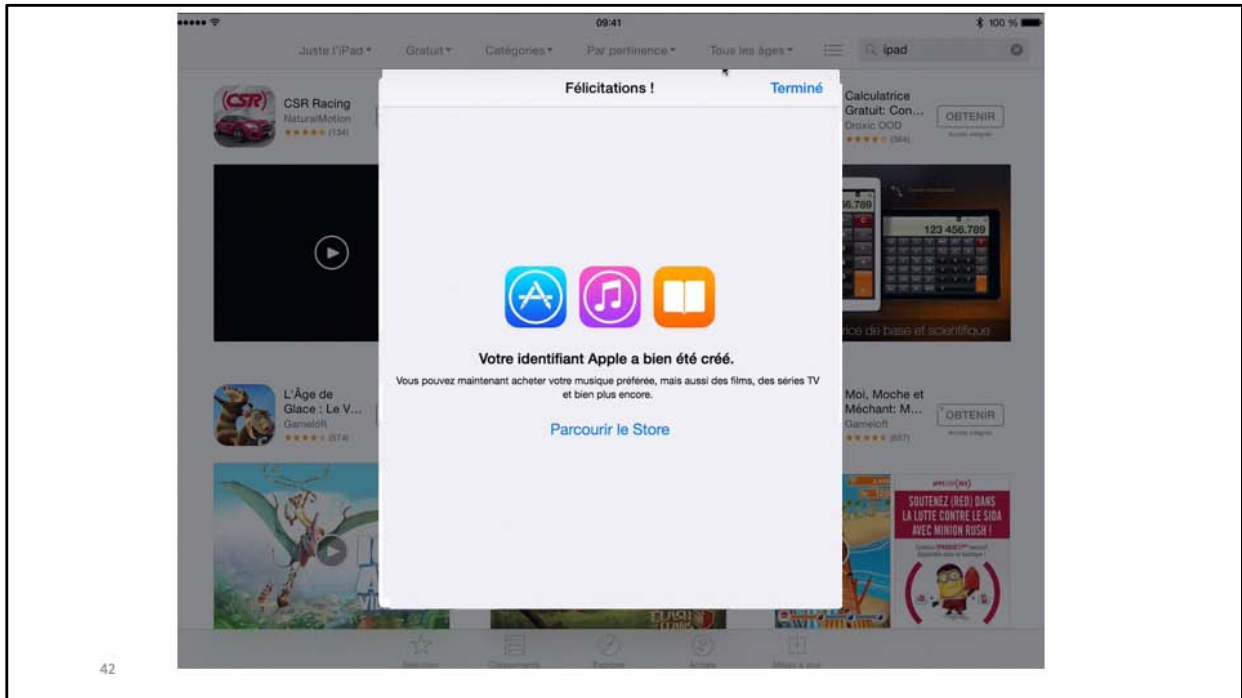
09:41

100 %

Juste l'iPad ▾ Gratuit ▾ Catégories ▾ Par pertinence ▾ Tous les âges ▾

ipad

CSR Racing
NaturalMotion
★★★★★ (134)

Calculatrice Gratuit: Con...
Oroxic OOD
★★★★★ (364)

OBTENIR

123 456.789

ce de base et scientifique

L'Âge de Glace : Le V...
Gameloft
★★★★★ (574)

Moi, Moche et Méchant: M...
Gameloft
★★★★★ (657)

OBTENIR

SOUTENEZ (RED) DANS LA LUTTE CONTRE LE SIDA AVEC MINION RUSH !

Félicitations !

Terminé

Votre identifiant Apple a bien été créé.

Vous pouvez maintenant acheter votre musique preférée, mais aussi des films, des séries TV et bien plus encore.

Parcourir le Store

Sélection Classements Explorer Achats Mises à jour

42